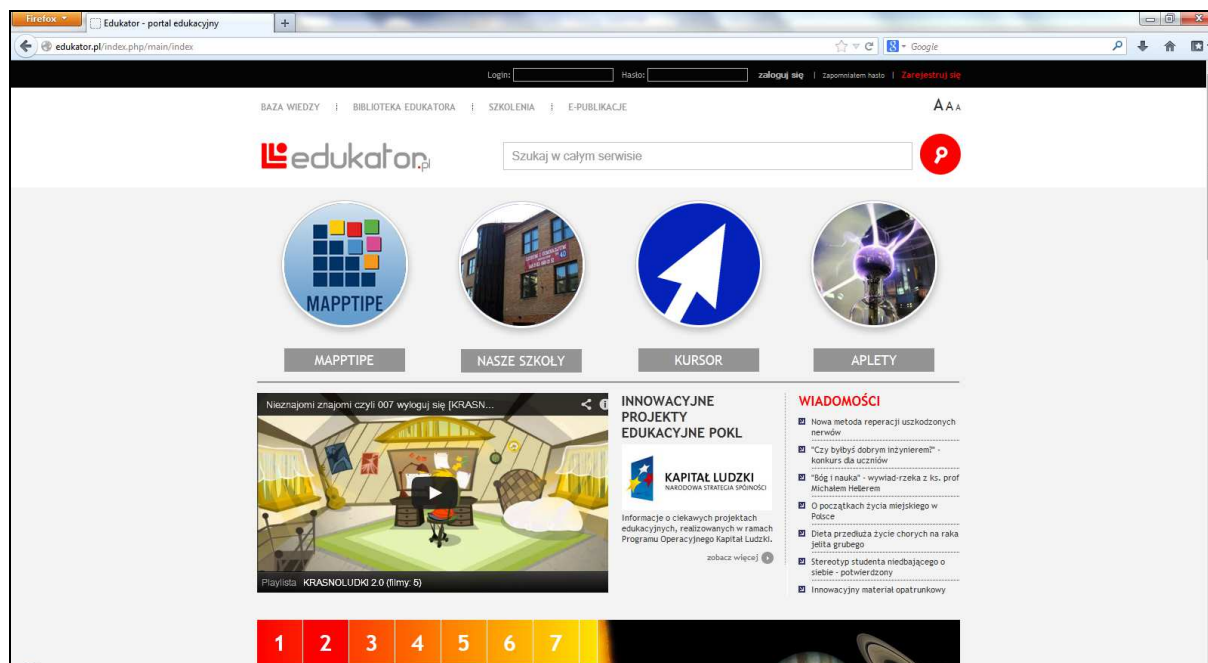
Firefox
Edukator - portal edukacyjny
+
edukator.pl/index.php/main/index
Google

Login:
Hasło:
zaloguj się | Zapomniałem hasło | Zarejestruj się

BAZA WIEDZY | BIBLIOTEKA EDUKATORA | SZKOLENIA | E-PUBLIKACJE
AAA

edukator.pl
Szukaj w całym serwisie

MAPPTIPE

MAPPTIPE
NASZE SZKOŁY
KURSOR
APLETY

Nieznajomi znajomi czyli 007 wyloguj się [KRASN...
Playlista KRASNOLUDKI 2.0 (filmy: 5)

INNOWACYJNE PROJEKTY EDUKACYJNE POKL

KAPITAŁ LUDZKI
NARODOWA STRATEGIA SPÓJNOŚCI

Informacje o ciekawych projektach edukacyjnych, realizowanych w ramach Programu Operacyjnego Kapitał Ludzki.

zobacz więcej

WIADOMOŚCI
Nowa metoda reperacji uszkodzonych nerwów
"Czy byłbyś dobrym inżynierem?" - konkurs dla uczniów
"Bóg i nauka" - wywiad-rzeka z ks. prof Michałem Hellerem
O początkach życia miejskiego w Polsce
Dieta przedłuża życie chorych na raka jelita grubego
Stereotyp studenta niedbającego o siebie - potwierdzony
Innowacyjny materiał opatrunkowy

1 2 3 4 5 6 7